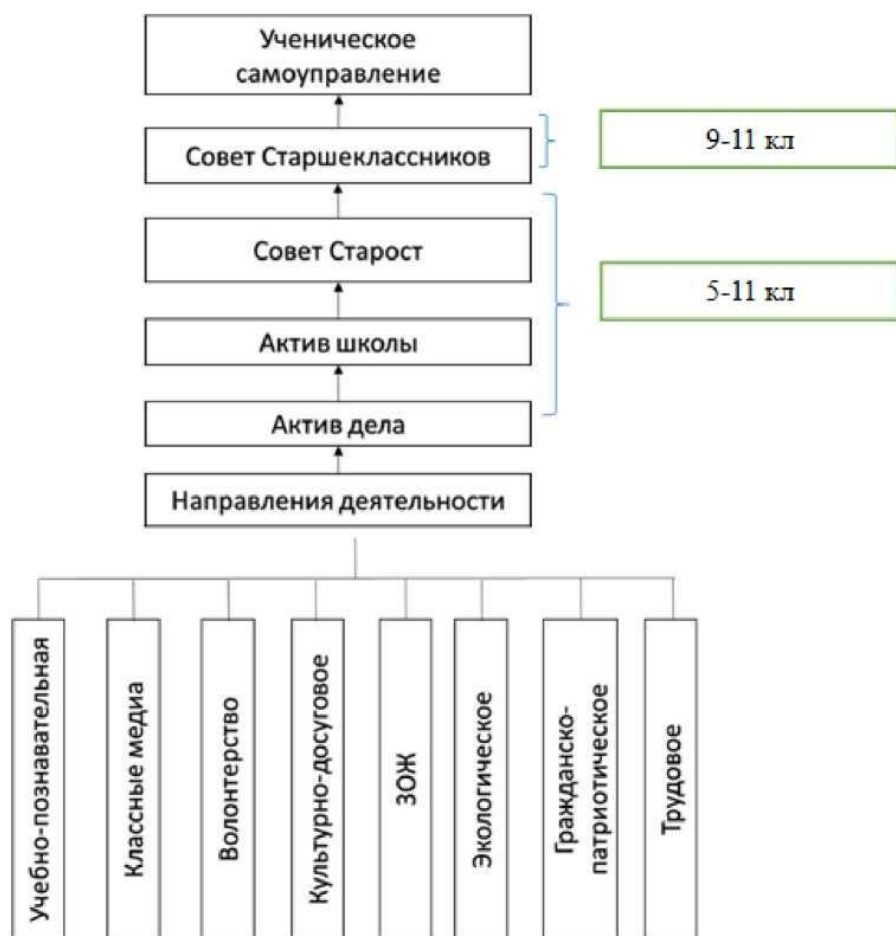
Ученическое самоуправление

Совет Старшеклассников

9-11 кл

Совет Старост

5-11 кл

Актив школы

Актив дела

Направления деятельности

Учебно-познавательная

Классные медиа

Волонтерство

Культурно-досуговое

ЗОЖ

Экологическое

Гражданско-патриотическое

Трудовое